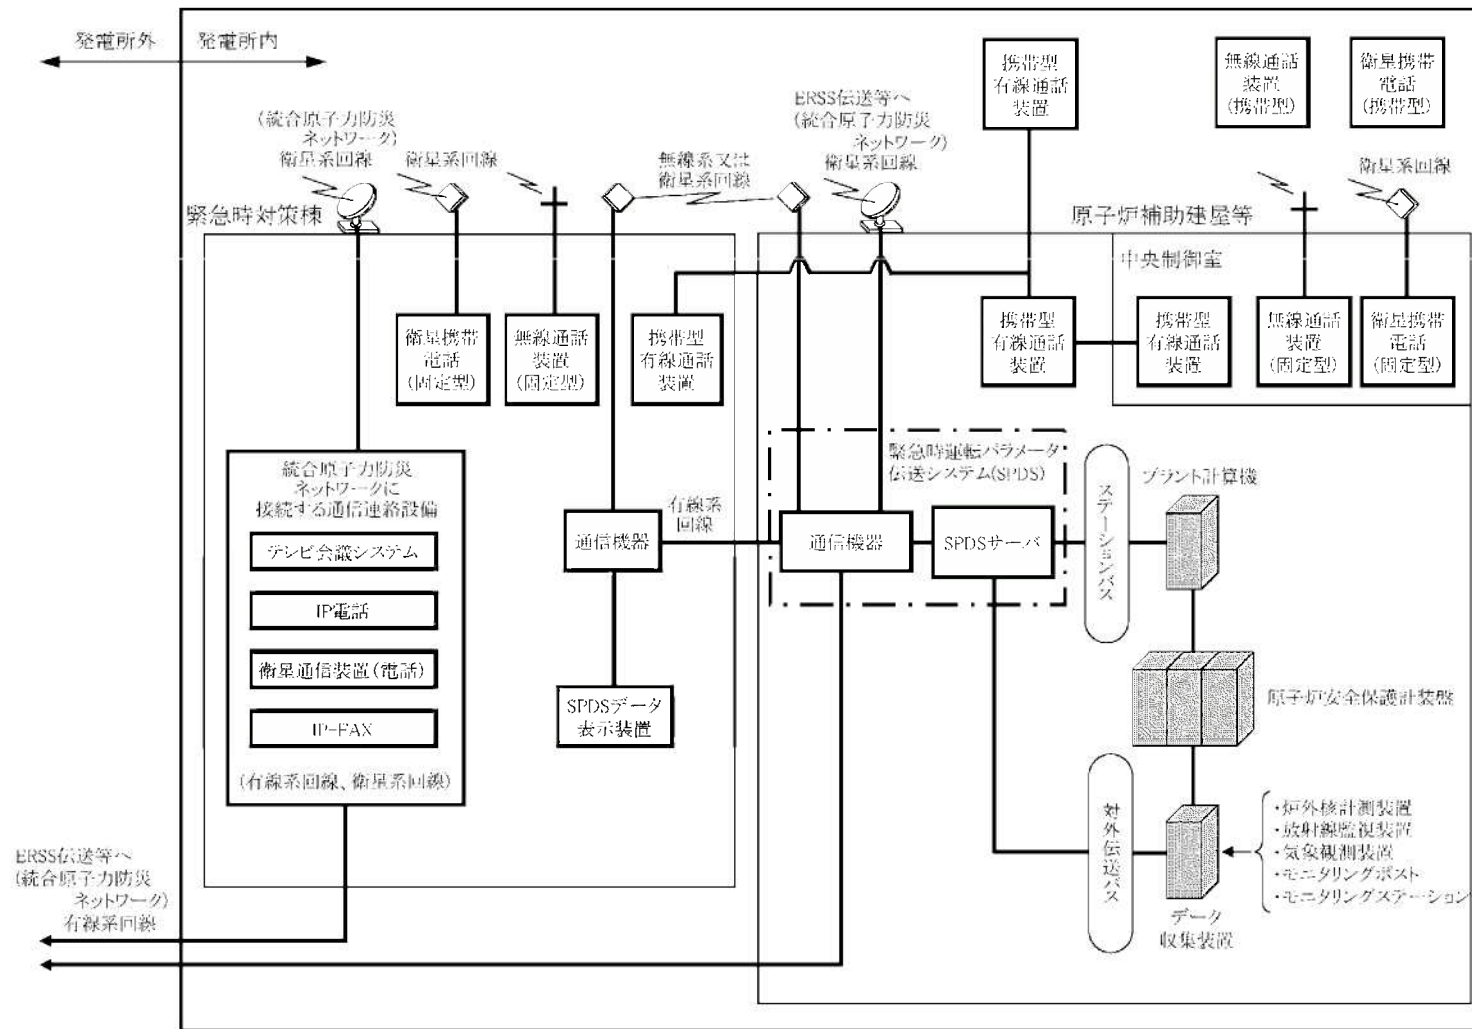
発電所外　発電所内

携帯型有線通話装置

無線通話装置(携帯型)

衛星携帯電話(携帯型)

(統合原子力防災ネットワーク)衛星系回線

衛星系回線

無線系又は衛星系回線

ERSS伝送等へ(統合原子力防災ネットワーク)衛星系回線

衛星系回線

緊急時対策棟

原子炉補助建屋等

中央制御室

衛星携帯電話(固定型)

無線通話装置(固定型)

携帯型有線通話装置

携帯型有線通話装置

携帯型有線通話装置

無線通話装置(固定型)

衛星携帯電話(固定型)

統合原子力防災ネットワークに接続する通信連絡設備

テレビ会議システム

IP電話

衛星通信装置(電話)

IP-FAX

(有線系回線、衛星系回線)

緊急時運転パラメータ伝送システム(SPDS)

有線系回線

通信機器

通信機器

SPDSサーバ

ステーションバス

プラント計算機

SPDSデータ表示装置

原子炉安全保護計装盤

対外伝送バス

・炉外核計測装置
・放射線監視装置
・気象観測装置
・モニタリングポスト
・モニタリングステーション

データ収集装置

ERSS伝送等へ(統合原子力防災ネットワーク)有線系回線